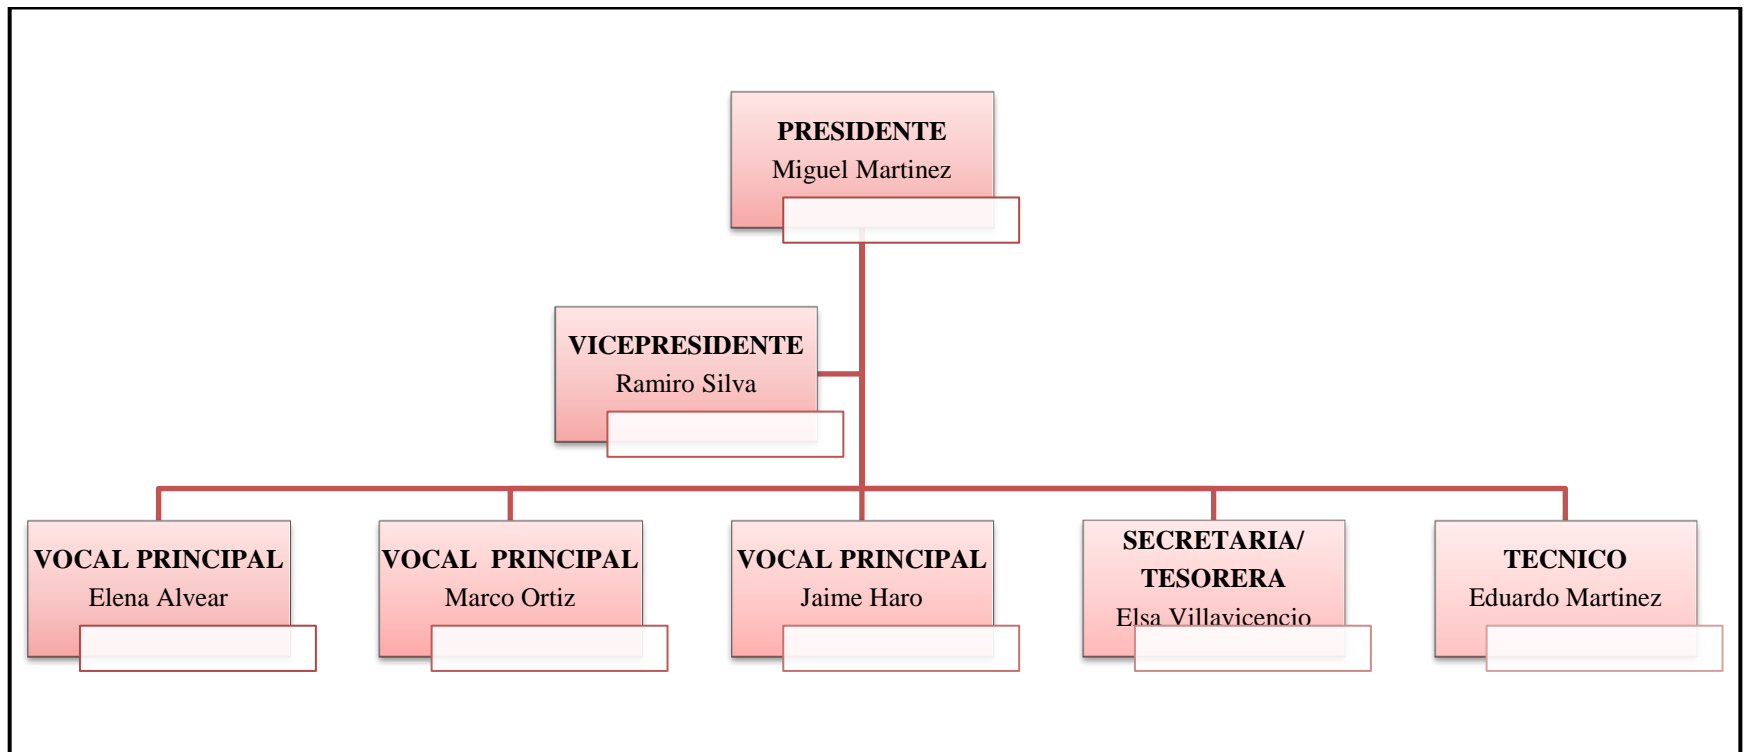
PRESIDENTE
Miguel Martinez

VICEPRESIDENTE
Ramiro Silva

VOCAL PRINCIPAL
Elena Alvear

VOCAL PRINCIPAL
Marco Ortiz

VOCAL PRINCIPAL
Jaime Haro

SECRETARIA/
TESORERA
Elsa Villavicencio

TECNICO
Eduardo Martinez